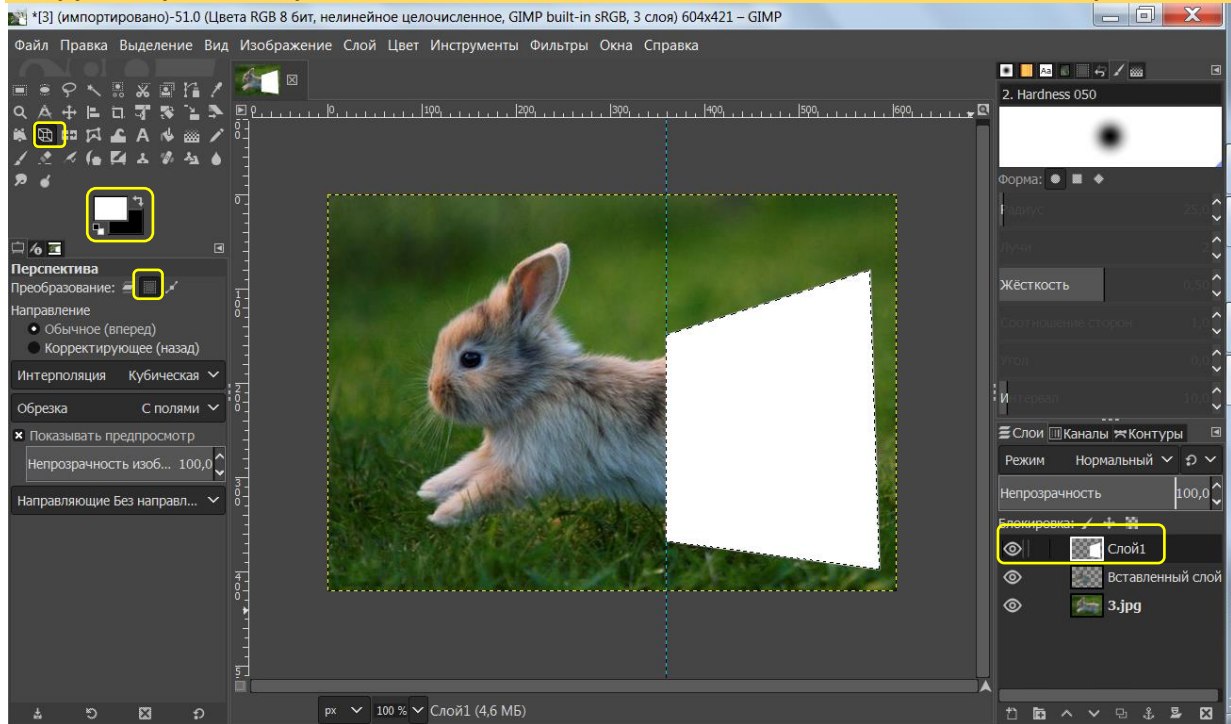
*[3] (импортировано)-51.0 (Цвета RGB 8 бит, нелинейное целочисленное, GIMP built-in sRGB, 3 слоя) 604x421 – GIMP

Файл Правка Выделение Вид Изображение Слой Цвет Инструменты Фильтры Окна Справка

2. Hardness 050

Форма:

Радиус 25,0

Лучи 2

Жёсткость 0,50

Соотношение сторон 1,0

Угол 0,0

Интервал 10,0

Перспектива

Преобразование:

Направление

Обычное (вперед)

Корректирующее (назад)

Интерполяция Кубическая

Обрезка С полями

Показывать предпросмотр

Непрозрачность изоб... 100,0

Направляющие Без направл...

0 100 200 300 400 500 600

Слои Каналы Контуры

Режим Нормальный

Непрозрачность 100,0

Блокировка:

Слой1

Вставленный слой

3.jpg

px 100 % Слой1 (4,6 МБ)